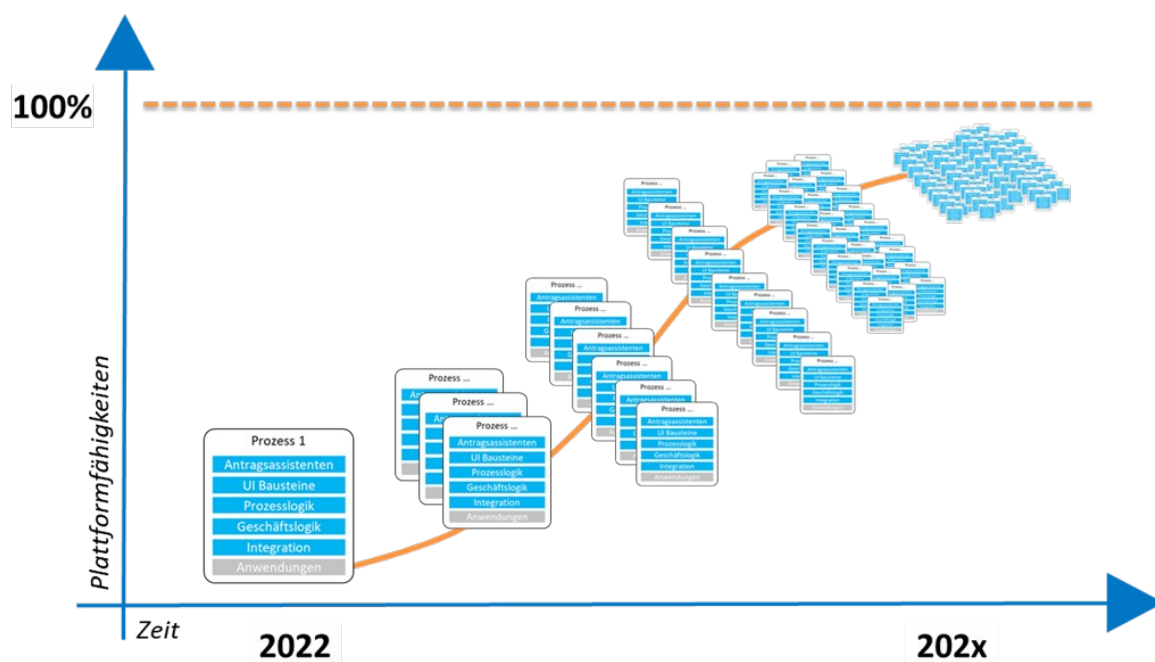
100%

Plattformfähigkeiten

Prozess 1
Antragsassistenten
UI Bausteine
Prozesslogik
Geschäftslogik
Integration
Anwendungen

Prozess ...
Prozess ...
Prozess ...
Antragsassistenten
UI Bausteine
Prozesslogik
Geschäftslogik
Integration
Anwendungen

Prozess ...
Antragsassistenten
Prozess ...
Antragsassistenten
Prozess ...
Prozess ...
Prozess ...
Antragsassistenten
UI Bausteine
Prozesslogik
Geschäftslogik
Integration
Anwendungen

Prozess ...
Antragsassistenten
UI Bausteine
Prozess ...
Antragsassistenten
UI Bausteine
Prozess ...
Antragsassistenten
UI Bausteine
Prozess ...
Antragsassistenten
UI Bausteine
Prozess ...
Prozess ...
Prozess ...
Antragsassistenten
UI Bausteine
Prozess ...
Antragsassistenten
UI Bausteine
Prozesslogik
Geschäftslogik
Integration
Anwendungen

Zeit
2022
202x